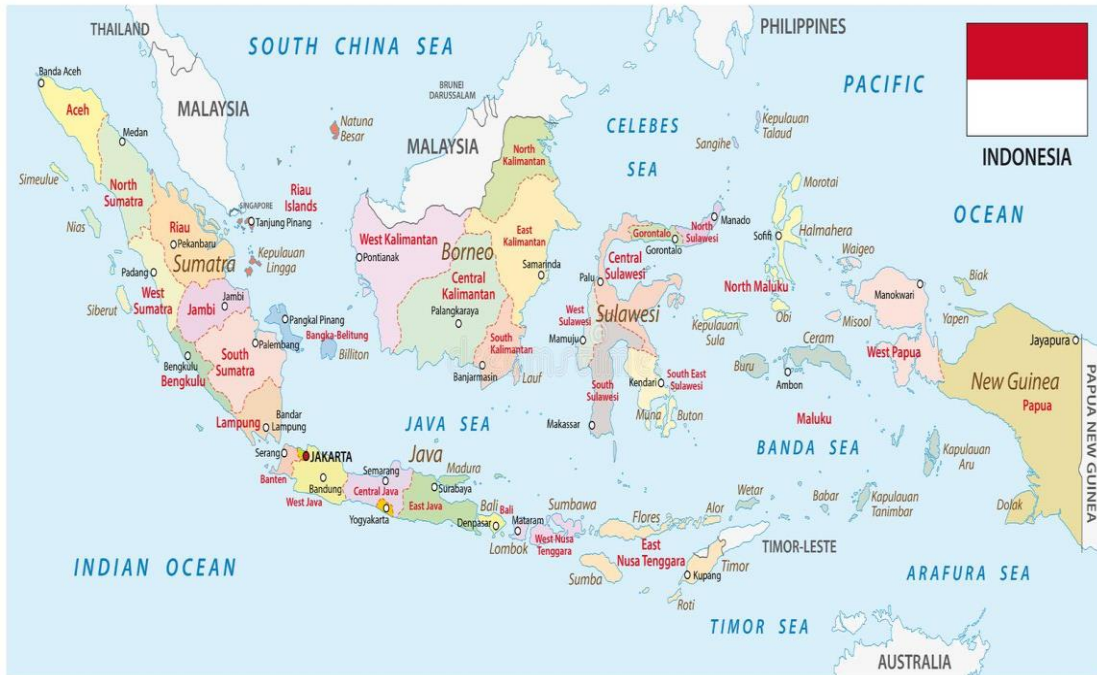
THAILAND
SOUTH CHINA SEA
PHILIPPINES
INDONESIA
PACIFIC
OCEAN
Banda Aceh
Aceh
Medan
MALAYSIA
Natuna Besar
BRUNEI DARUSSALAM
MALAYSIA
CELEBES
SEA
Kepulauan Talaud
Sangihe
Simeulue
North Sumatra
Nias
SINGAPORE
Riau Islands
Tanjung Pinang
North Kalimantan
Morotai
Riau
Pekanbaru
Sumatra
Kepulauan Lingga
West Kalimantan
Pontianak
Borneo
East Kalimantan
Samarinda
Gorontalo
Gorontalo
North Sulawesi
Manado
Sofifi
Halmahera
Waigeo
Padang
Jambi
Jambi
Central Kalimantan
Palu
Central Sulawesi
North Maluku
Biak
Manokwari
West Sumatra
Siberut
Pangkal Pinang
Bangka-Belitung
Palangkaraya
West Sulawesi
Sulawesi
Kepulauan Sula
Obi
Misool
Yapen
Jayapura
Palembang
Billiton
Mamuju
South Kalimantan
Ceram
West Papua
Bengkulu
Bengkulu
South Sumatra
Banjarmasin
Lauf
Buru
Ambon
New Guinea
Papua
PAPUA NEW GUINEA
Kendari
South East Sulawesi
South Sulawesi
Bandar Lampung
Lampung
JAVA SEA
Makassar
Muna
Buton
Maluku
Serang
JAKARTA
Java
BANDA SEA
Semarang
Madura
Banten
Bandung
Central Java
Surabaya
Kapulauan Aru
West Java
East Java
Bali
Bali
Sumbawa
Wetar
Babar
Yogyakarta
Denpasar
Mataram
Alor
Kapulauan Tanimbar
Dolak
Lombok
West Nusa Tenggara
Flores
East Nusa Tenggara
TIMOR-LESTE
INDIAN OCEAN
Sumba
Kupang
Timor
ARAFURA SEA
Roti
TIMOR SEA
AUSTRALIA